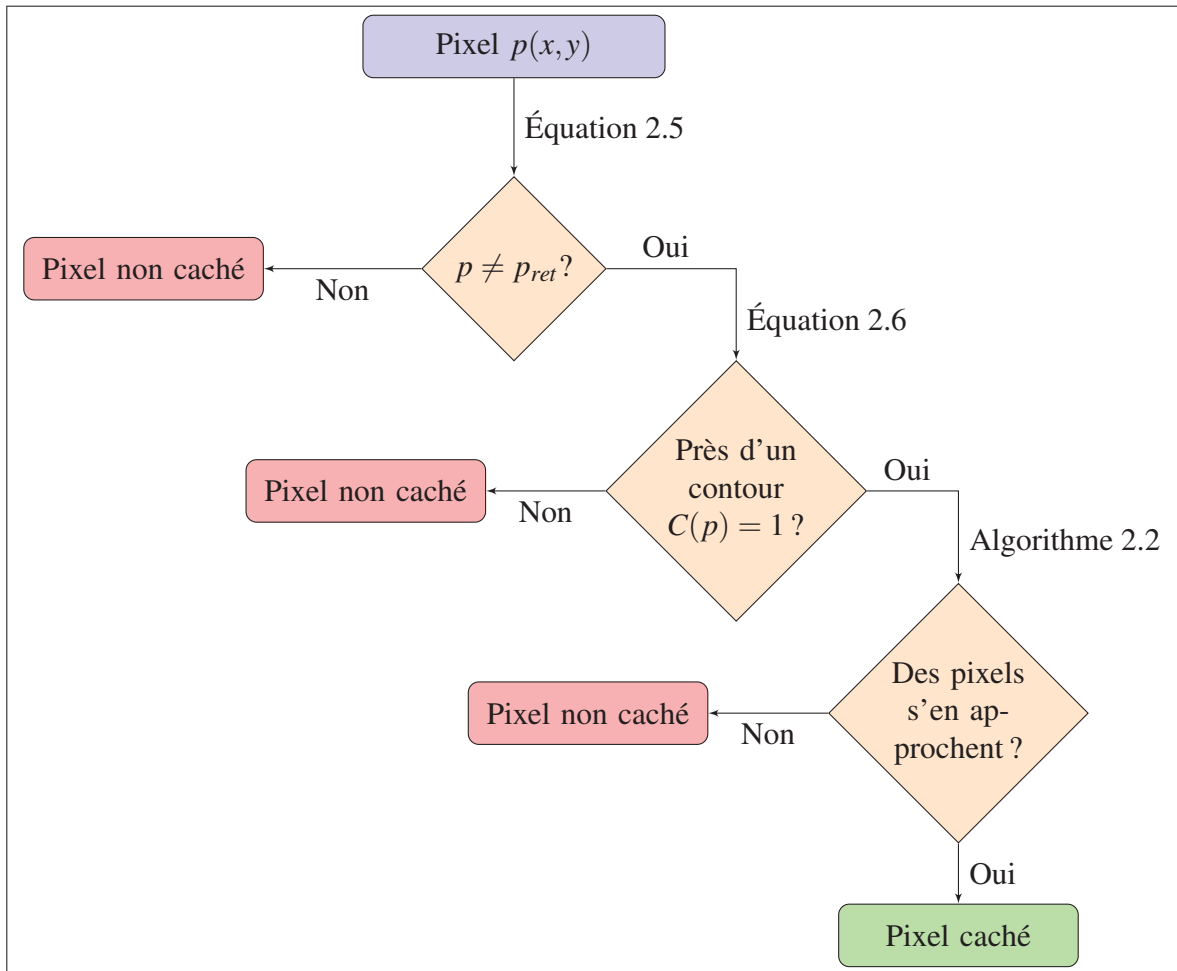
Pixel $p(x,y)$

Équation 2.5

$p \neq p_{ret}$?

Oui

Pixel non caché

Non

Équation 2.6

Près d'un contour $C(p) = 1$ ?

Oui

Pixel non caché

Non

Algorithme 2.2

Des pixels s'en approchent ?

Pixel non caché

Non

Oui

Pixel caché